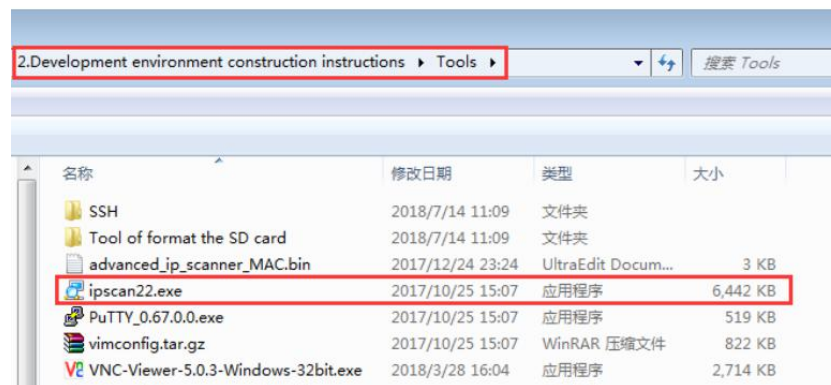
2.Development environment construction instructions ▸ Tools ▸

搜索 Tools

| 名称 | 修改日期 | 类型 | 大小 |
|---|---|---|---|
| SSH | 2018/7/14 11:09 | 文件夹 | |
| Tool of format the SD card | 2018/7/14 11:09 | 文件夹 | |
| advanced_ip_scanner_MAC.bin | 2017/12/24 23:24 | UltraEdit Docum... | 3 KB |
| ipscan22.exe | 2017/10/25 15:07 | 应用程序 | 6,442 KB |
| PuTTY_0.67.0.0.exe | 2017/10/25 15:07 | 应用程序 | 519 KB |
| vimconfig.tar.gz | 2017/10/25 15:07 | WinRAR 压缩文件 | 822 KB |
| VNC-Viewer-5.0.3-Windows-32bit.exe | 2018/3/28 16:04 | 应用程序 | 2,714 KB |